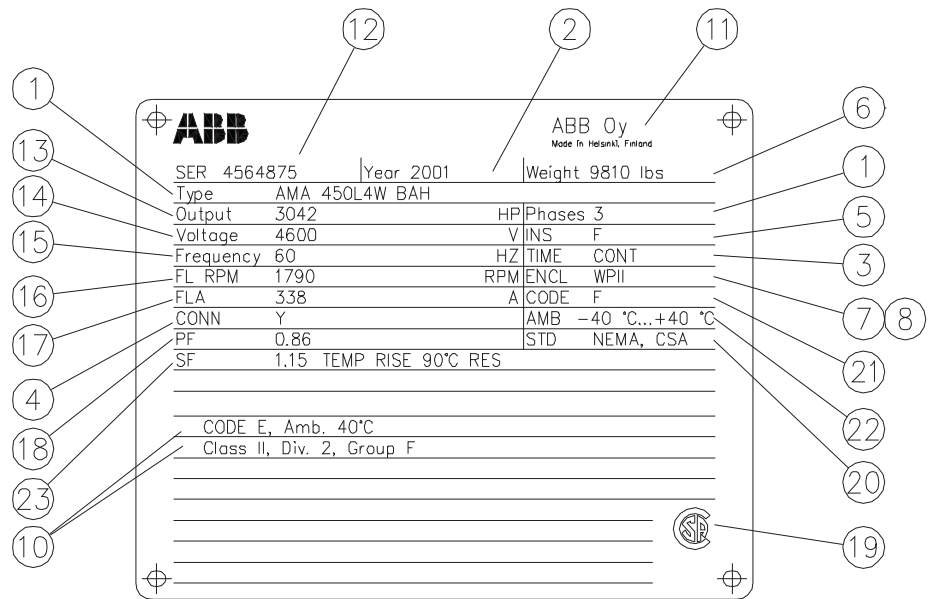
12
2
11
1
ABB
ABB Oy
Made in Helsinki, Finland
6
13
SER 4564875 | Year 2001 | Weight 9810 lbs

| | | | | |
|---|---|---|---|---|
| Type | AMA 450L4W BAH | | | |
| Output | 3042 | HP | Phases | 3 |
| Voltage | 4600 | V | INS | F |
| Frequency | 60 | HZ | TIME | CONT |
| FL RPM | 1790 | RPM | ENCL | WPII |
| FLA | 338 | A | CODE | F |
| CONN | Y | | AMB | −40 °C...+40 °C |
| PF | 0.86 | | STD | NEMA, CSA |
| SF | 1.15 TEMP RISE 90°C RES | | | |

CODE E, Amb. 40°C
Class II, Div. 2, Group F

14
15
16
17
4
18
23
10
1
5
3
7
8
21
22
20
19